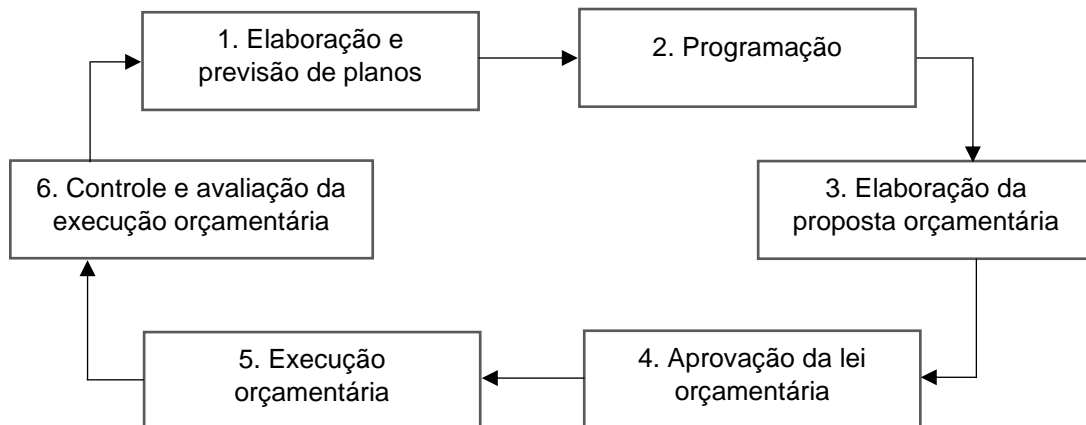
1. Elaboração e previsão de planos

2. Programação

3. Elaboração da proposta orçamentária

4. Aprovação da lei orçamentária

5. Execução orçamentária

6. Controle e avaliação da execução orçamentária